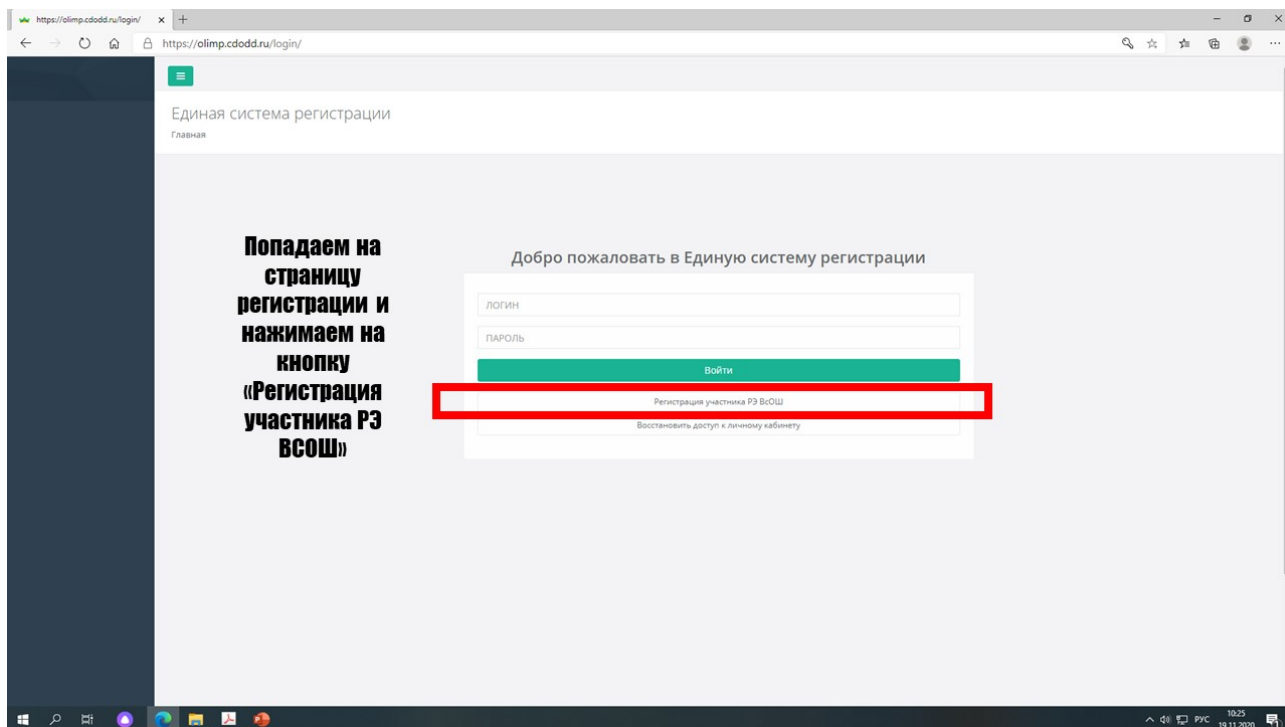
https://olimp.cdodd.ru/login/
https://olimp.cdodd.ru/login/

Единая система регистрации
Главная

Попадаем на страницу регистрации и нажимаем на кнопку «Регистрация участника РЭ ВСОШ»

Добро пожаловать в Единую систему регистрации

ЛОГИН
ПАРОЛЬ
Войти
Регистрация участника РЭ ВсОШ
Восстановить доступ к личному кабинету

РУС 10:25 19.11.2020